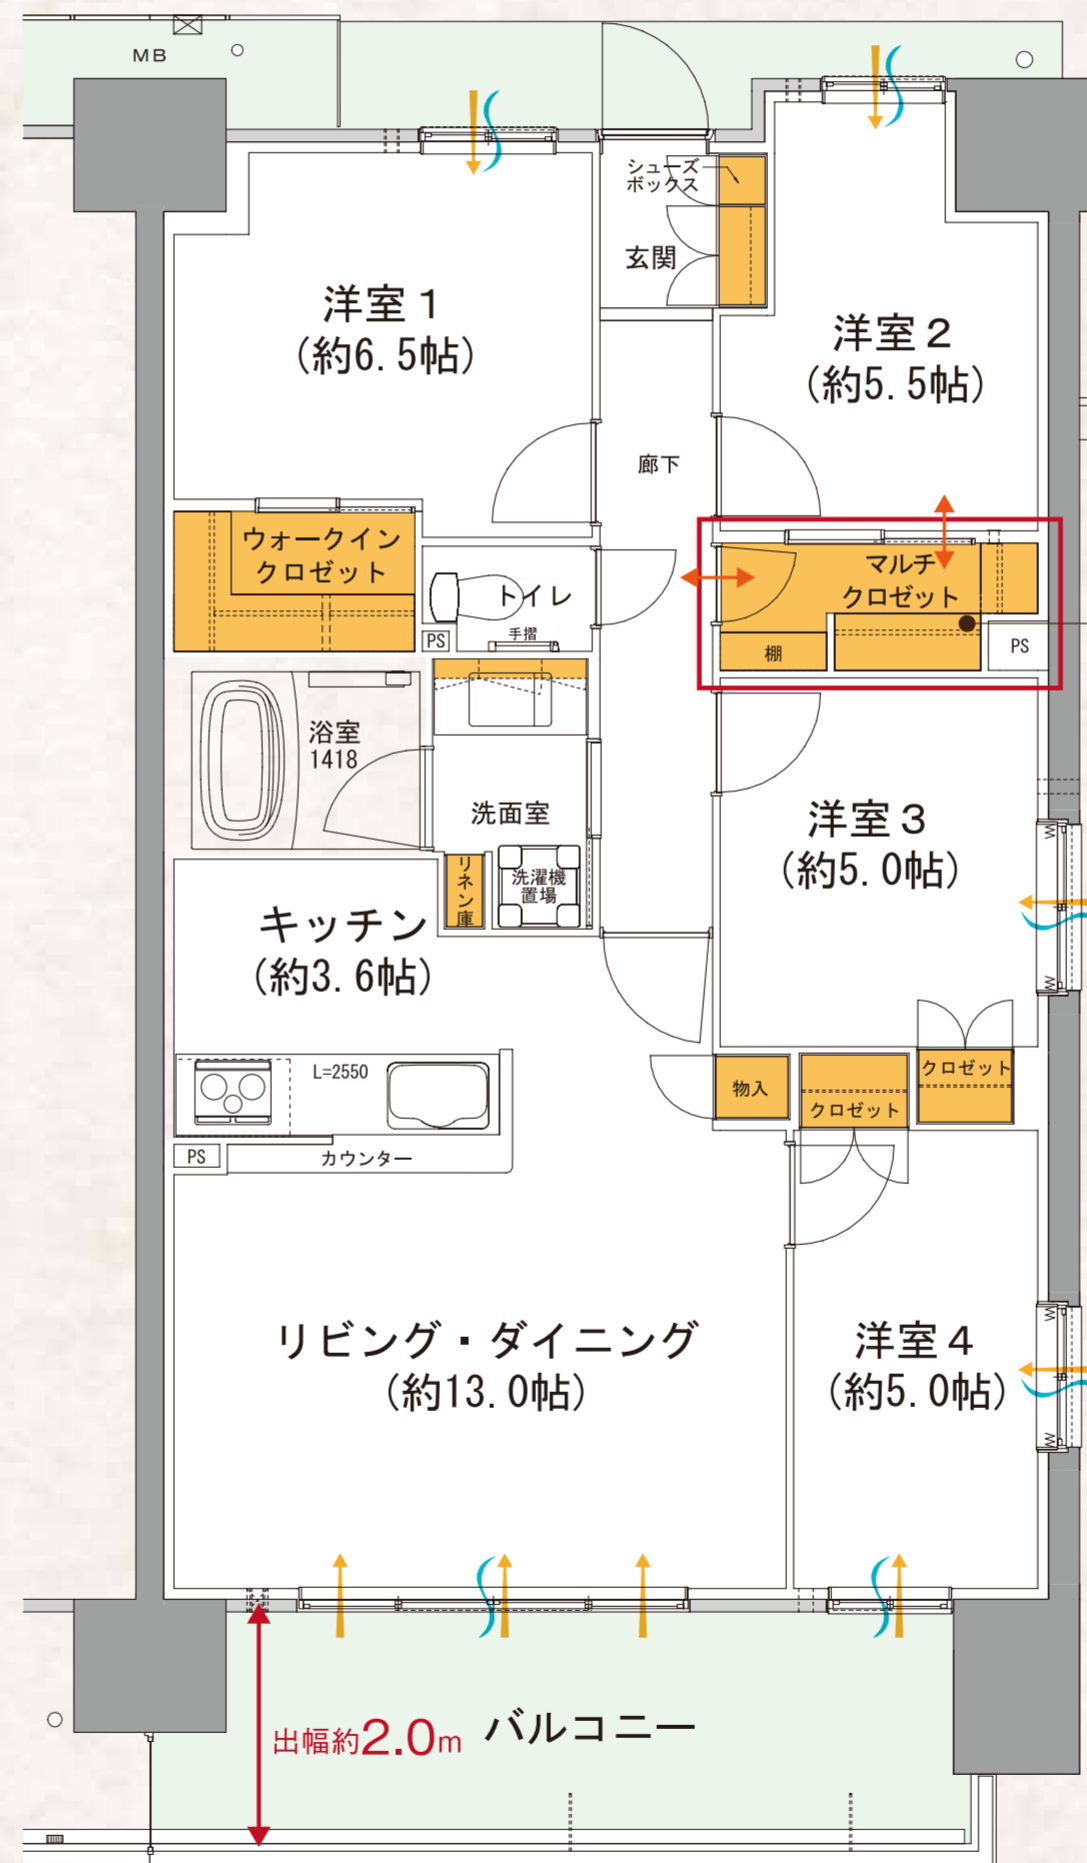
MB

シューズボックス

玄関

洋室１
（約6.5帖）

洋室２
（約5.5帖）

廊下

ウォークインクロゼット

トイレ

手摺

PS

マルチクロゼット

棚

PS

浴室
1418

洗面室

リネン庫

洗濯機置場

洋室３
（約5.0帖）

キッチン
（約3.6帖）

L=2550

PS

カウンター

物入

クロゼット

クロゼット

リビング・ダイニング
（約13.0帖）

洋室４
（約5.0帖）

出幅約2.0m

バルコニー